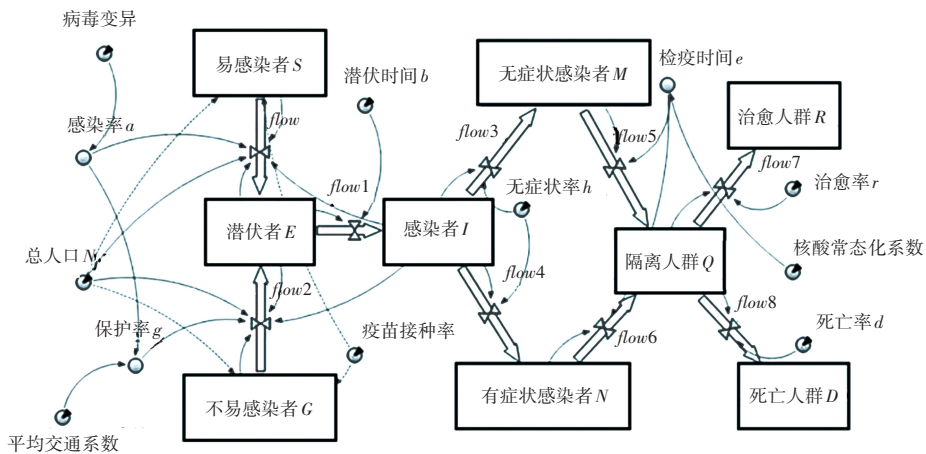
病毒变异

易感染者$S$

潜伏时间$b$

无症状感染者$M$

检疫时间$e$

治愈人群$R$

感染率$a$

$flow$

$flow3$

$flow5$

$flow7$

治愈率$r$

$flow1$

无症状率$h$

潜伏者$E$

感染者$I$

隔离人群$Q$

核酸常态化系数

总人口$N$

$flow4$

$flow2$

$flow8$

保护率$g$

疫苗接种率

$flow6$

死亡率$d$

不易感染者$G$

有症状感染者$N$

死亡人群$D$

平均交通系数